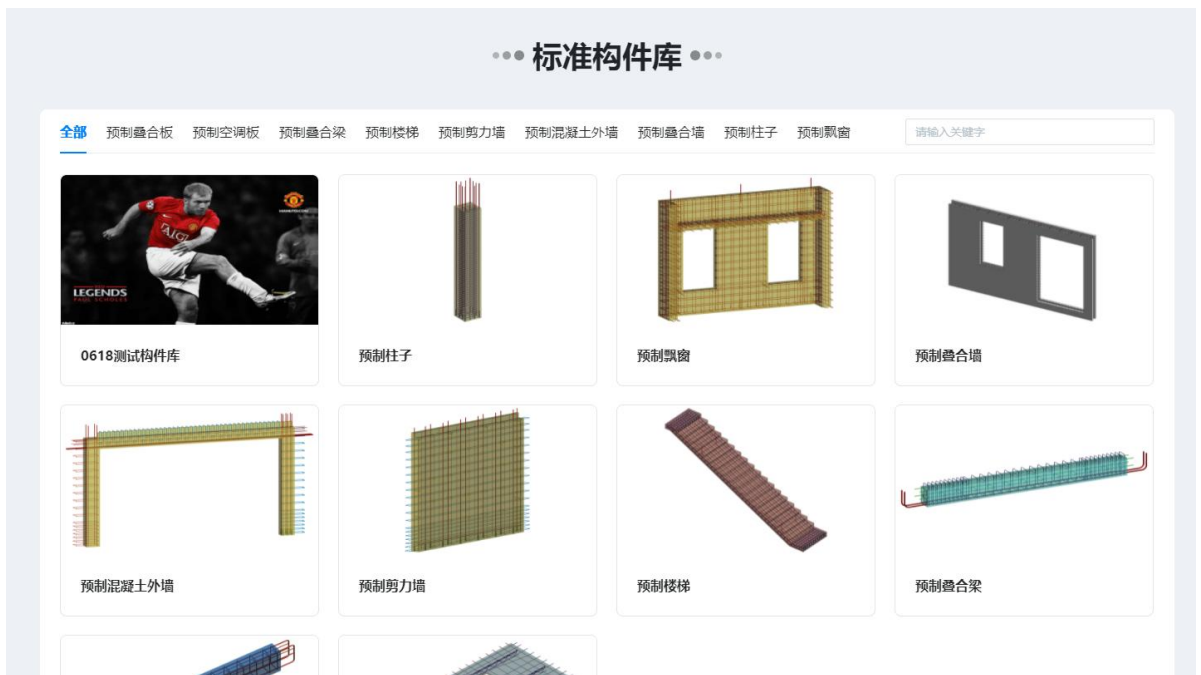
标准构件库

全部 预制叠合板 预制空调板 预制叠合梁 预制楼梯 预制剪力墙 预制混凝土外墙 预制叠合墙 预制柱子 预制飘窗

请输入关键字

AIG

LEGENDS
PAUL SCHOLES

0618测试构件库

预制柱子

预制飘窗

预制叠合墙

预制混凝土外墙

预制剪力墙

预制楼梯

预制叠合梁